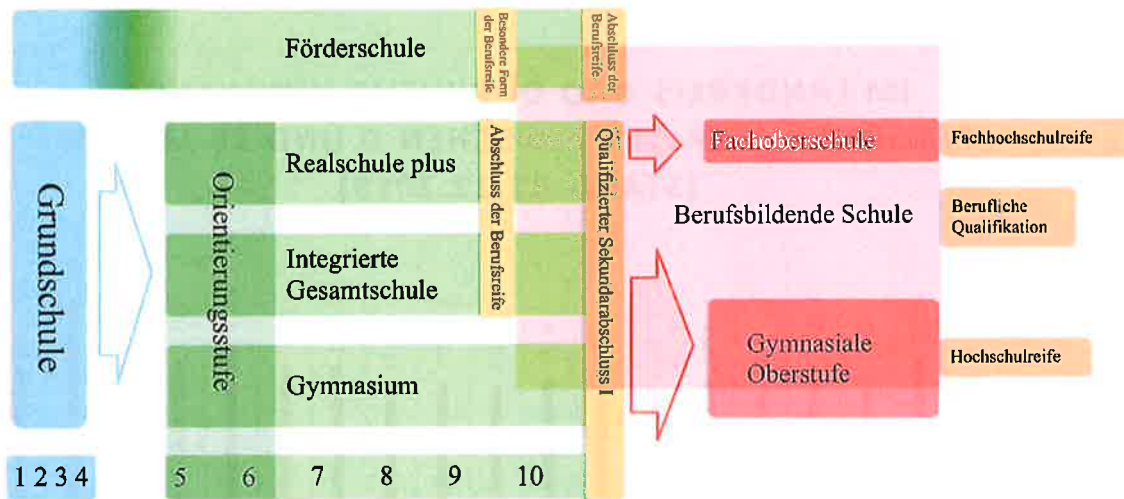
Förderschule

Besondere Form der Berufsreife

Abschluss der Berufsreife

Grundschule

Orientierungsstufe

Realschule plus

Integrierte Gesamtschule

Gymnasium

Abschluss der Berufsreife

Qualifizierter Sekundarabschluss I

Fachoberschule

Berufsbildende Schule

Gymnasiale Oberstufe

Fachhochschulreife

Berufliche Qualifikation

Hochschulreife

1 2 3 4

5 6 7 8 9 10